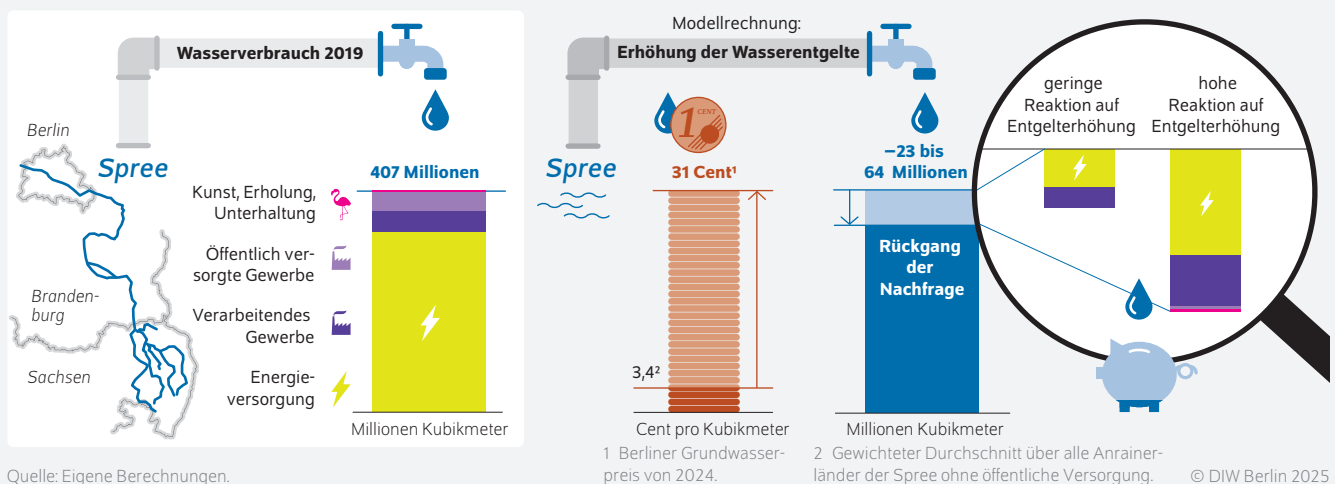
Wasserverbrauch 2019

Berlin

Spree

Brandenburg

Sachsen

407 Millionen

Kunst, Erholung, Unterhaltung

Öffentlich versorgte Gewerbe

Verarbeitendes Gewerbe

Energieversorgung

Millionen Kubikmeter

Modellrechnung:
Erhöhung der Wasserentgelte

1 CENT

Spree

31 Cent¹

3,4²

Cent pro Kubikmeter

1 Berliner Grundwasserpreis von 2024.

−23 bis 64 Millionen

Rückgang der Nachfrage

Millionen Kubikmeter

2 Gewichteter Durchschnitt über alle Anrainerländer der Spree ohne öffentliche Versorgung.

geringe Reaktion auf Entgelterhöhung

hohe Reaktion auf Entgelterhöhung

Quelle: Eigene Berechnungen.

© DIW Berlin 2025